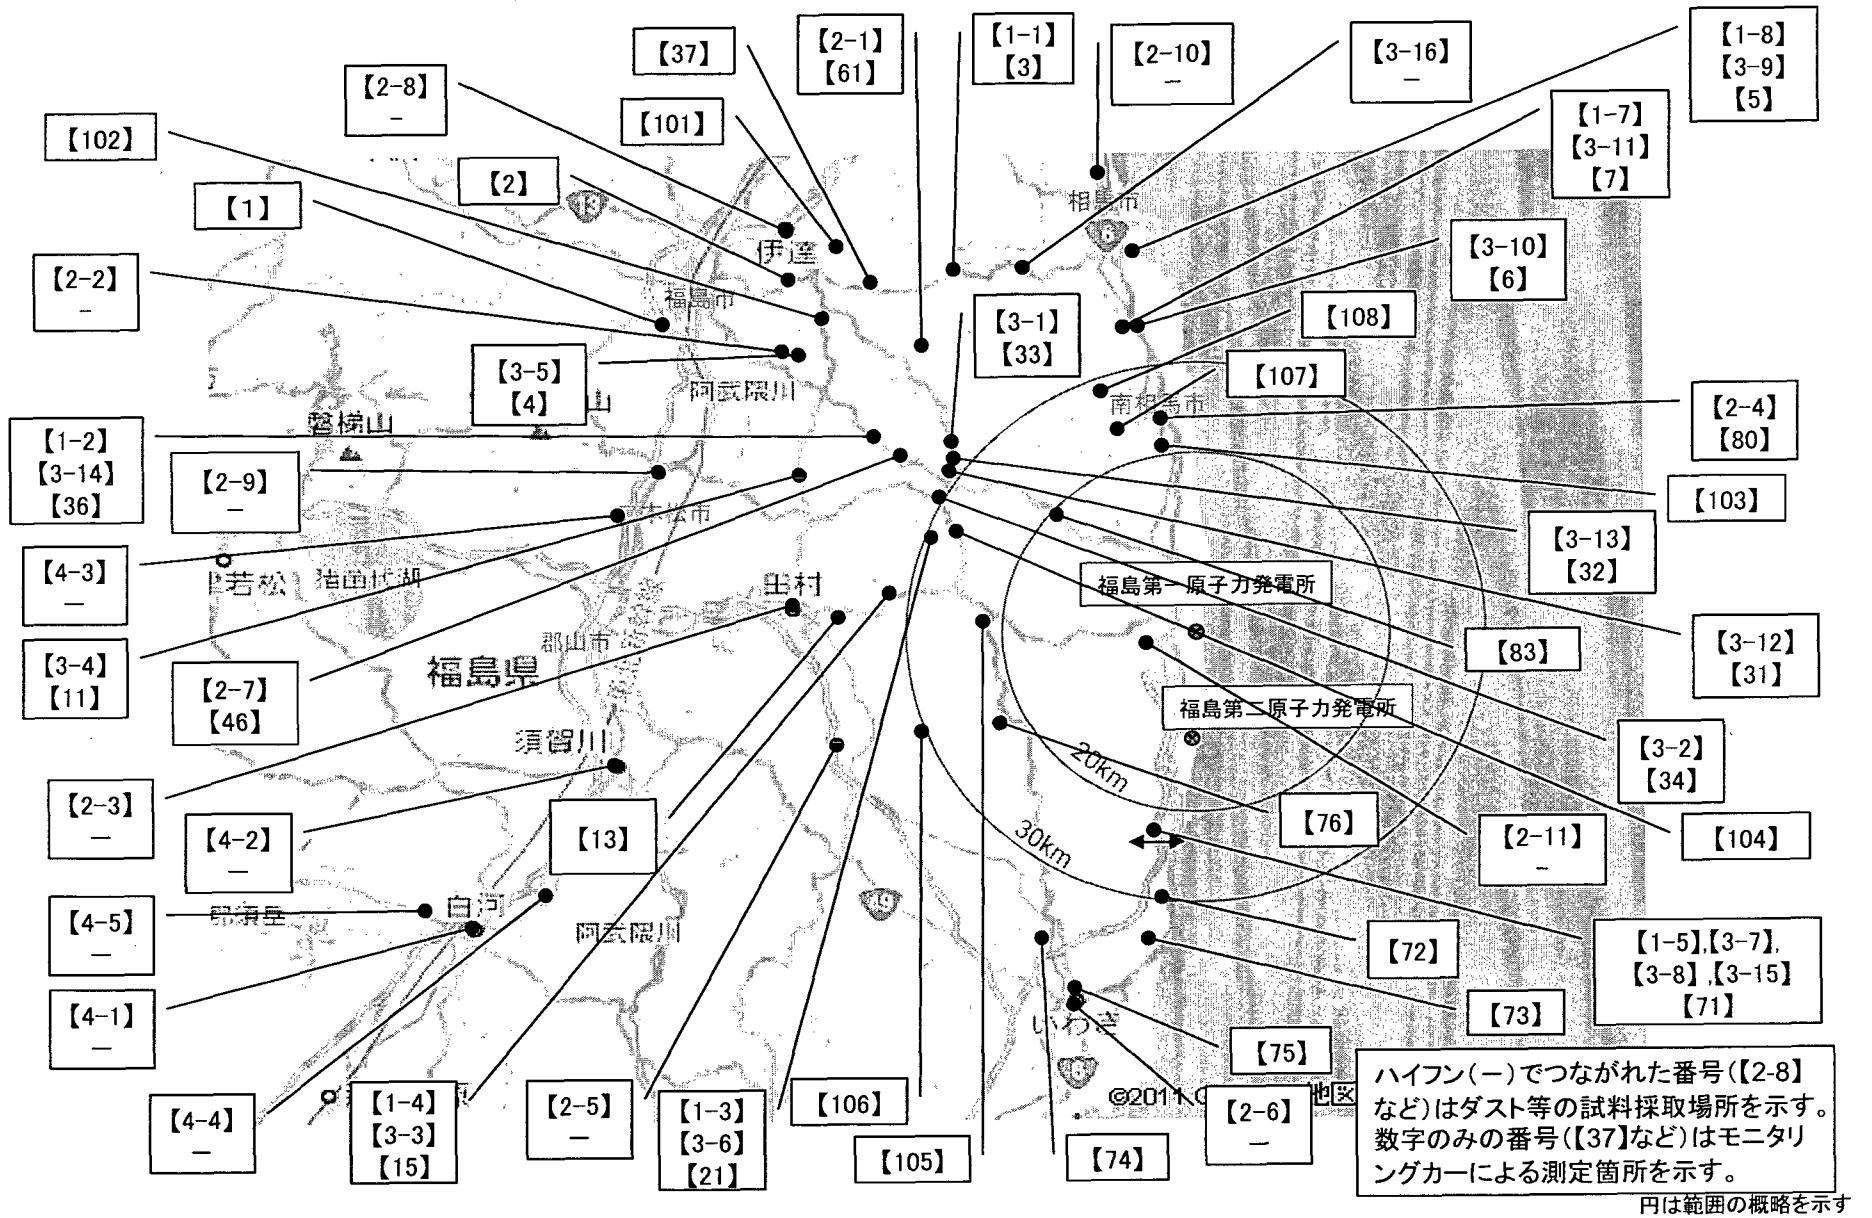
【37】
【2-1】
【61】
【1-1】
【3】
【2-10】
－
【3-16】
－
【1-8】
【3-9】
【5】
【2-8】
－
【101】
【102】
【1-7】
【3-11】
【7】
【2】
【1】
相馬市
伊達
【3-10】
【6】
【2-2】
－
福島市
【3-1】
【33】
【108】
【3-5】
【4】
阿武隈川
【107】
南相馬市
【2-4】
【80】
磐梯山
【1-2】
【3-14】
【36】
【2-9】
－
【103】
二本松市
【3-13】
【32】
【4-3】
－
若松
猪苗代湖
田村
福島第一原子力発電所
【3-12】
【31】
郡山市
【83】
【3-4】
【11】
福島県
【2-7】
【46】
福島第二原子力発電所
【3-2】
【34】
須賀川
20km
【2-3】
－
【76】
【4-2】
－
【13】
30km
【2-11】
－
【104】
【4-5】
－
白河
阿武隈川
【72】
【1-5】,【3-7】,
【3-8】,【3-15】
【71】
【4-1】
－
【73】
いわき
【75】
【4-4】
－
【1-4】
【3-3】
【15】
【2-5】
－
【1-3】
【3-6】
【21】
【106】
©2011
地図
【2-6】
－
【105】
【74】
ハイフン（－）でつながれた番号（【2-8】など）はダスト等の試料採取場所を示す。数字のみの番号（【37】など）はモニタリングカーによる測定箇所を示す。
円は範囲の概略を示す